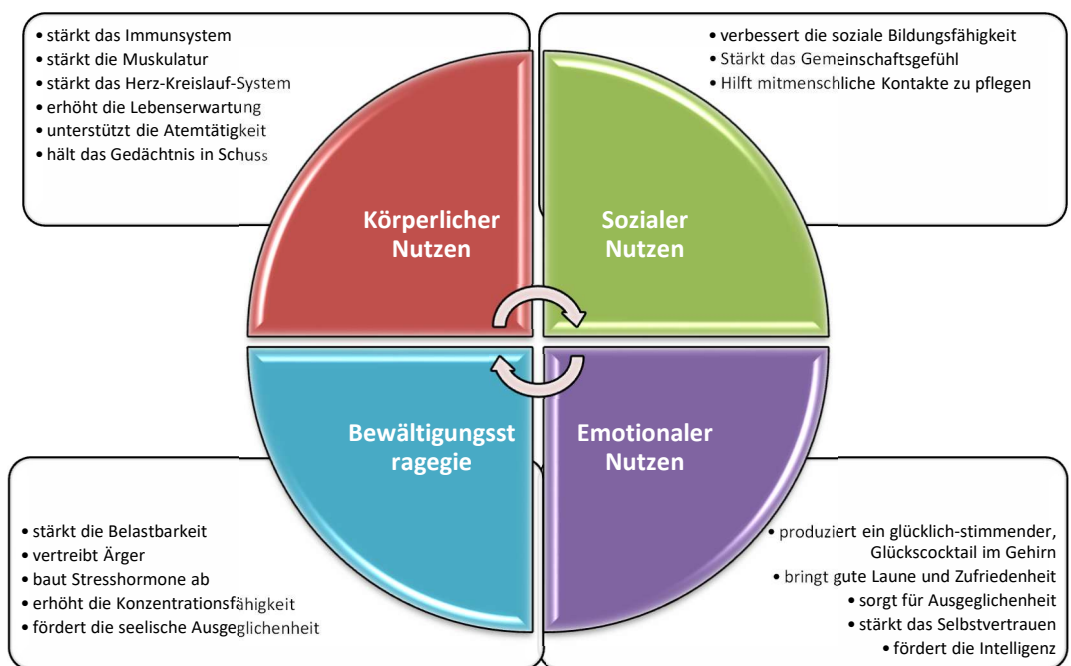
• stärkt das Immunsystem
• stärkt die Muskulatur
• stärkt das Herz-Kreislauf-System
• erhöht die Lebenserwartung
• unterstützt die Atemtätigkeit
• hält das Gedächtnis in Schuss

• verbessert die soziale Bildungsfähigkeit
• Stärkt das Gemeinschaftsgefühl
• Hilft mitmenschliche Kontakte zu pflegen

Körperlicher Nutzen

Sozialer Nutzen

Bewältigungsstragegie

Emotionaler Nutzen

• stärkt die Belastbarkeit
• vertreibt Ärger
• baut Stresshormone ab
• erhöht die Konzentrationsfähigkeit
• fördert die seelische Ausgeglichenheit

• produziert ein glücklich-stimmender, Glückscocktail im Gehirn
• bringt gute Laune und Zufriedenheit
• sorgt für Ausgeglichenheit
• stärkt das Selbstvertrauen
• fördert die Intelligenz